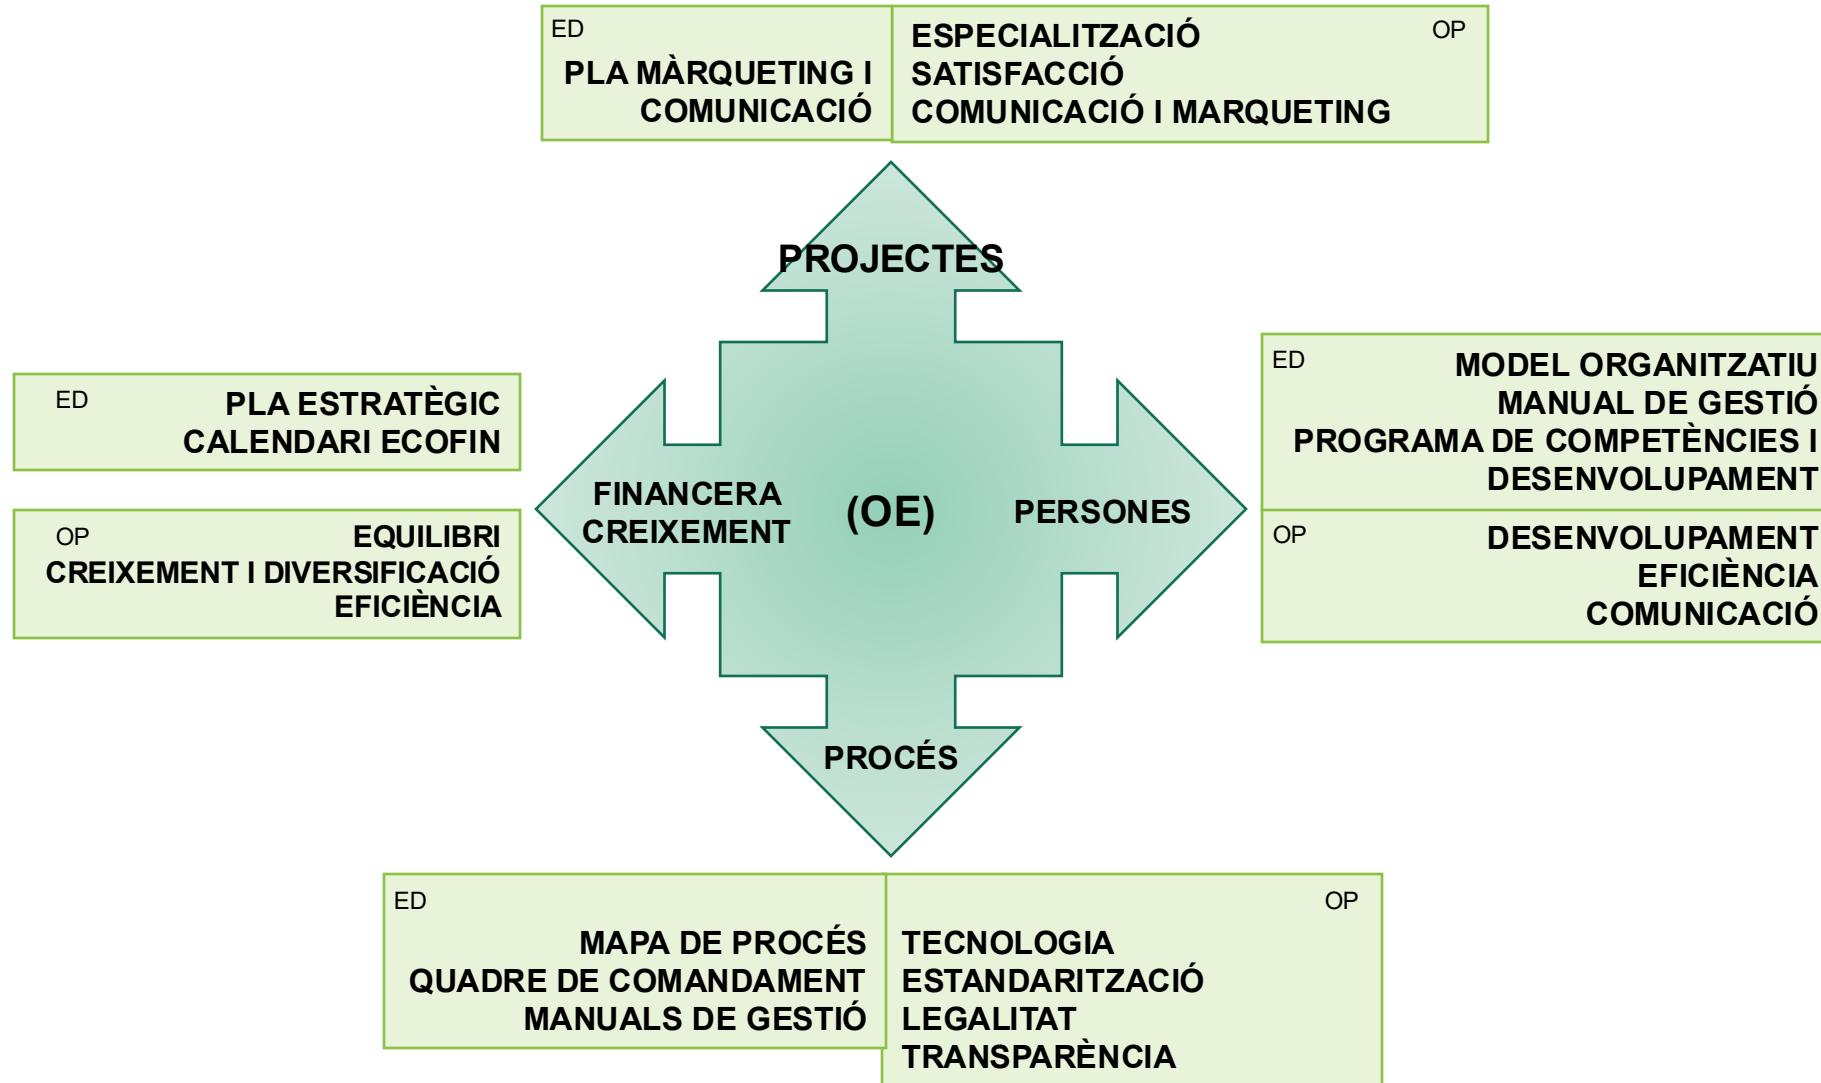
ED
PLA MÀRQUETING I COMUNICACIÓ

ESPECIALITZACIÓ
SATISFACCIÓ
COMUNICACIÓ I MARQUETING
OP

PROJECTES

ED
PLA ESTRATÈGIC
CALENDARI ECOFIN

OP
EQUILIBRI
CREIXEMENT I DIVERSIFICACIÓ
EFICIÈNCIA

FINANCERA
CREIXEMENT

(OE)

PERSONES

ED
MODEL ORGANITZATIU
MANUAL DE GESTIÓ
PROGRAMA DE COMPETÈNCIES I DESENVOLUPAMENT

OP
DESENVOLUPAMENT
EFICIÈNCIA
COMUNICACIÓ

PROCÉS

ED
MAPA DE PROCÉS
QUADRE DE COMANDAMENT
MANUALS DE GESTIÓ

OP
TECNOLOGIA
ESTANDARITZACIÓ
LEGALITAT
TRANSPARÈNCIA